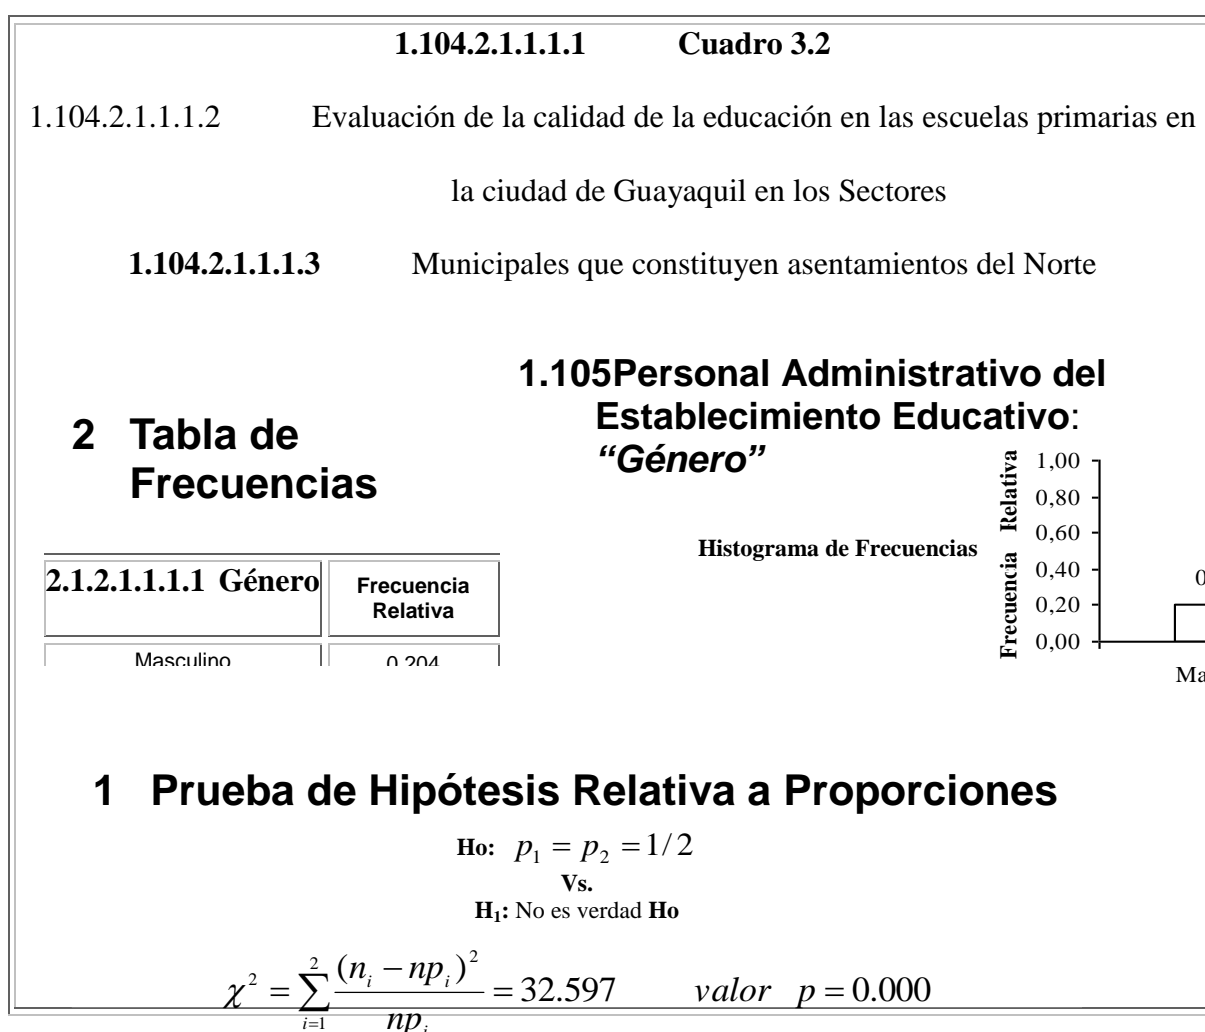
1.104.2.1.1.1.1 Cuadro 3.2

1.104.2.1.1.1.2 Evaluación de la calidad de la educación en las escuelas primarias en la ciudad de Guayaquil en los Sectores

1.104.2.1.1.1.3 Municipales que constituyen asentamientos del Norte

1.105Personal Administrativo del Establecimiento Educativo: *"Género"*

2 Tabla de Frecuencias

| 2.1.2.1.1.1.1 Género | Frecuencia Relativa |
|---|---|
| Masculino | 0,204 |

Histograma de Frecuencias

Frecuencia Relativa

1,00
0,80
0,60
0,40
0,20
0,00

0

Ma

1 Prueba de Hipótesis Relativa a Proporciones

Ho: $p_1 = p_2 = 1/2$
Vs.
$H_1$: No es verdad Ho

$\chi^2 = \sum_{i=1}^{2} \frac{(n_i - np_i)^2}{np_i} = 32.597$ $valor \quad p = 0.000$